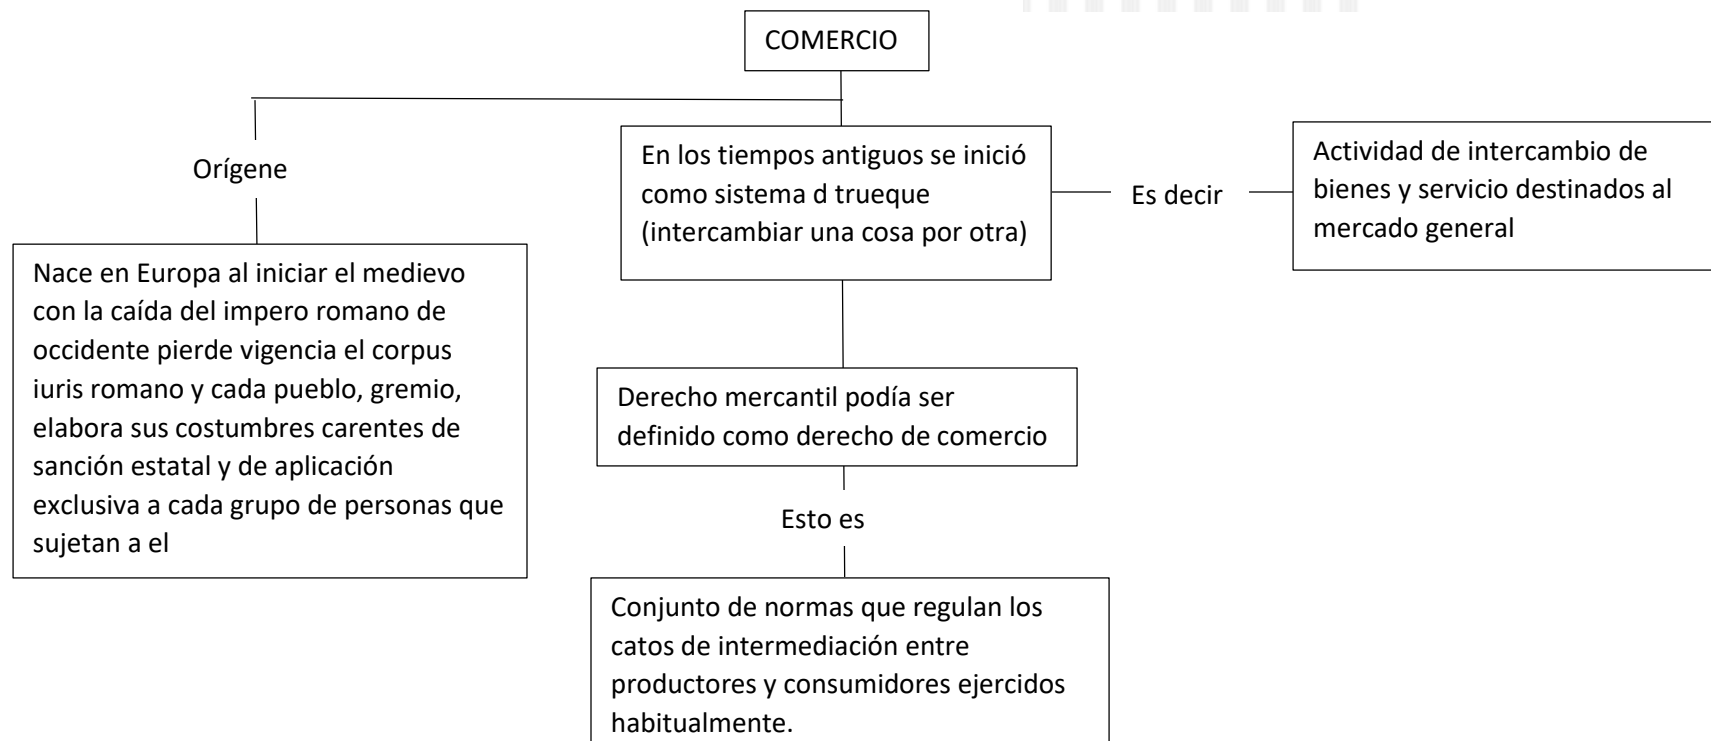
COMERCIO

Orígene

Nace en Europa al iniciar el medievo con la caída del impero romano de occidente pierde vigencia el corpus iuris romano y cada pueblo, gremio, elabora sus costumbres carentes de sanción estatal y de aplicación exclusiva a cada grupo de personas que sujetan a el

En los tiempos antiguos se inició como sistema d trueque (intercambiar una cosa por otra)

Es decir

Actividad de intercambio de bienes y servicio destinados al mercado general

Derecho mercantil podía ser definido como derecho de comercio

Esto es

Conjunto de normas que regulan los catos de intermediación entre productores y consumidores ejercidos habitualmente.